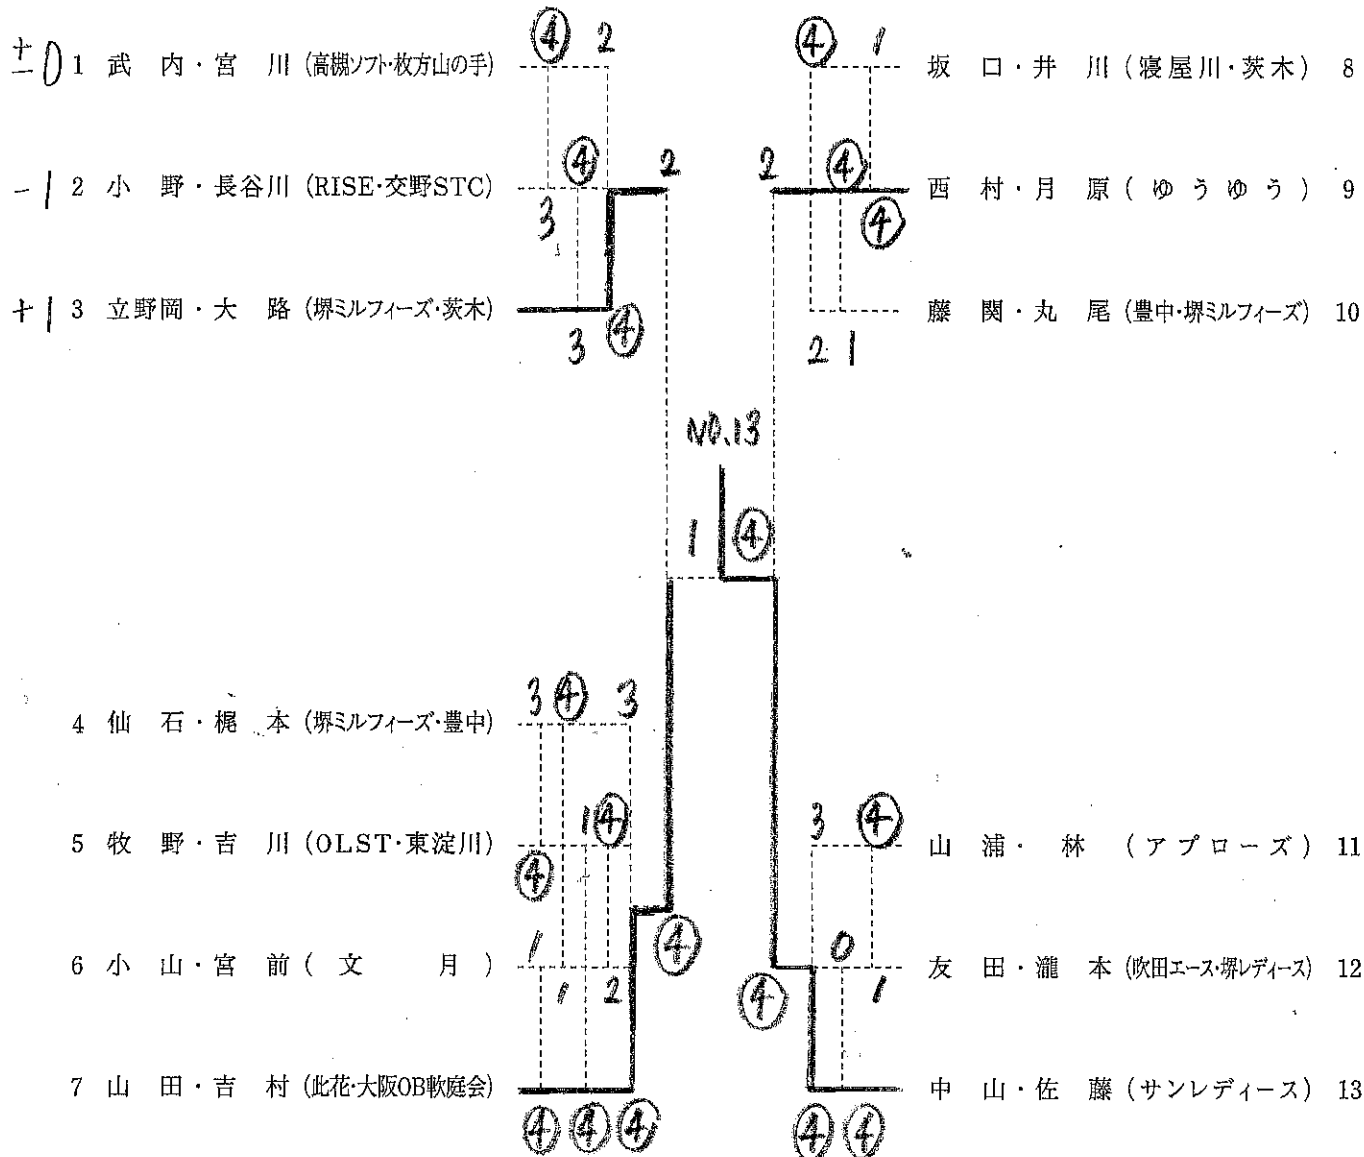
±0 1 武 内・宮 川 (高槻ソフト・枚方山の手)
④ 2
④ 1
坂 口・井 川 (寝屋川・茨木) 8

−1 2 小 野・長谷川 (RISE・交野STC)
④ 2
2 ④
西 村・月 原 (ゆうゆう) 9
3
④

+1 3 立野岡・大 路 (堺ミルフィーズ・茨木)
藤 関・丸 尾 (豊中・堺ミルフィーズ) 10
3 ④
2 1

NO.13
1 ④

4 仙 石・梶 本 (堺ミルフィーズ・豊中)
3 ④ 3

5 牧 野・吉 川 (OLST・東淀川)
1 ④
3 ④
山 浦・ 林 (アプローズ) 11
④

6 小 山・宮 前 (文 月)
④
1
1 2
0
友 田・瀧 本 (吹田エース・堺レディース) 12
④
1

7 山 田・吉 村 (此花・大阪OB軟庭会)
中 山・佐 藤 (サンレディース) 13
④ ④ ④
④ ④